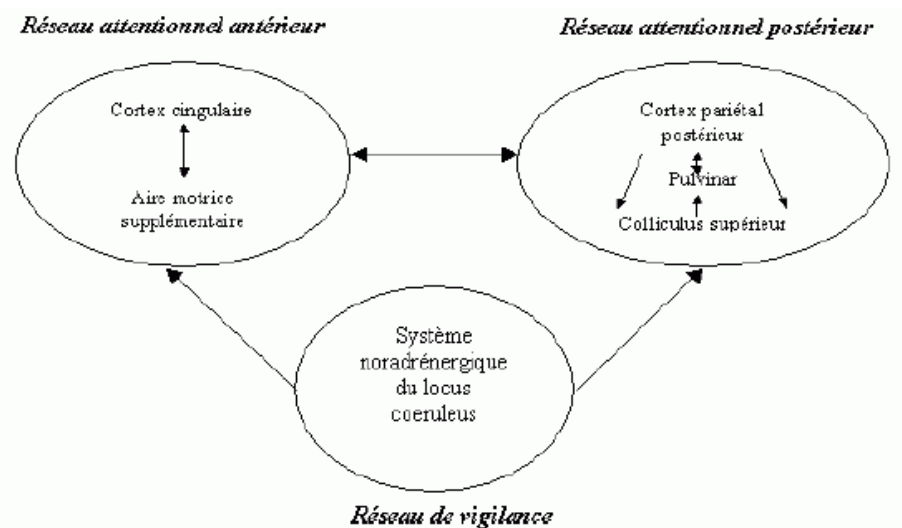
Réseau attentionnel antérieur

Réseau attentionnel postérieur

Cortex cingulaire

Aire motrice supplémentaire

Cortex pariétal postérieur

Pulvinar

Colliculus supérieur

Système noradrénergique du locus coeruleus

Réseau de vigilance